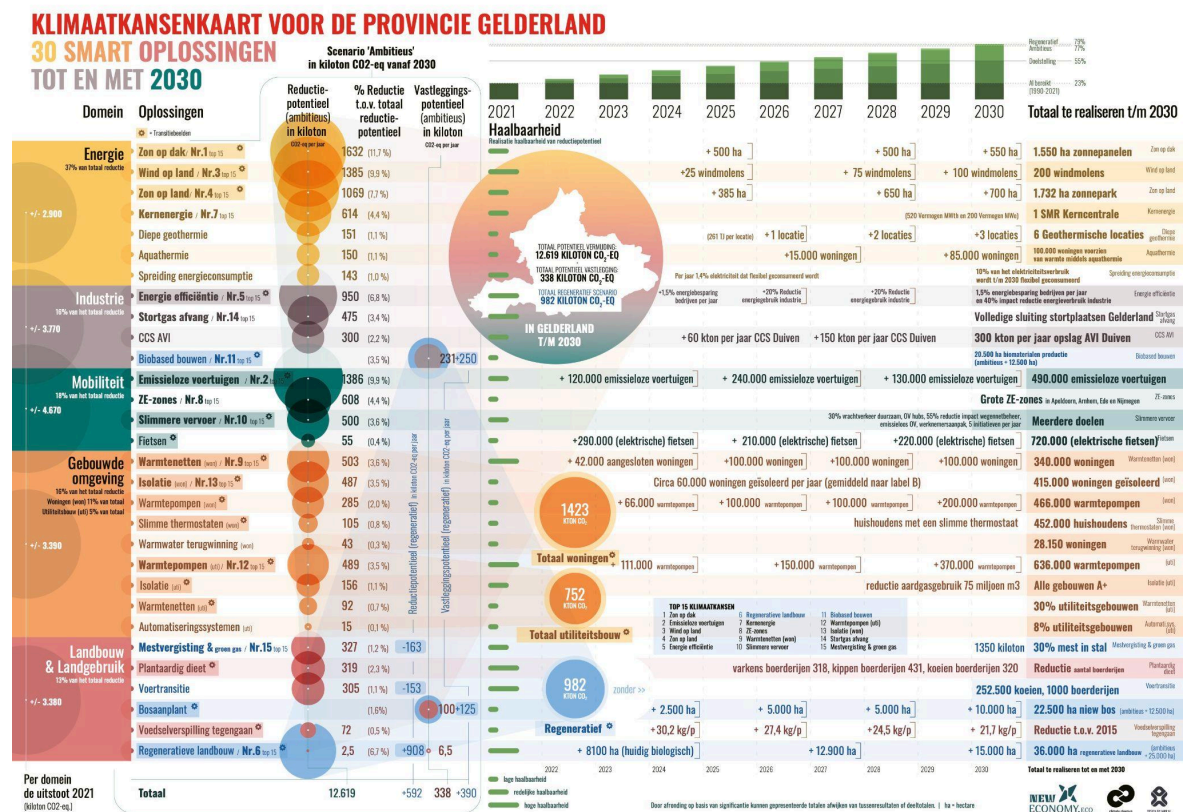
KLIMAATKANSENKAART VOOR DE PROVINCIE GELDERLAND
30 SMART OPLOSSINGEN
TOT EN MET 2030

Scenario 'Ambitieus' in kiloton CO2-eq vanaf 2030

Regeneratief 29%
Ambitieus 27%
Doelstelling 55%
Al bereikt (1990-2021) 23%

Domein | Oplossingen | Reductiepotentieel (ambitieus) in kiloton CO2-eq per jaar | % Reductie t.o.v. totaal reductiepotentieel | Vastleggingspotentieel (ambitieus) in kiloton CO2-eq per jaar

2021 2022 2023 2024 2025 2026 2027 2028 2029 2030 Totaal te realiseren t/m 2030

Haalbaarheid
Realisatie haalbaarheid van reductiepotentieel

= Transitiebeelden

Energie
37% van totaal reductie
+/- 2.900

Zon op dak / Nr.1 top 15 | 1632 (11,7 %) | + 500 ha | + 500 ha | + 550 ha | 1.550 ha zonnepanelen | Zon op dak
Wind op land / Nr.3 top 15 | 1385 (9,9 %) | +25 windmolens | + 75 windmolens | + 100 windmolens | 200 windmolens | Wind op land
Zon op land / Nr.4 top 15 | 1069 (7,7 %) | + 385 ha | + 650 ha | + 700 ha | 1.732 ha zonnepark | Zon op land
Kernenergie / Nr.7 top 15 | 614 (4,4 %) | (520 Vermogen MWh en 200 Vermogen MWe) | 1 SMR Kerncentrale | Kernenergie
Diepe geothermie | 151 (1,1 %) | (261 Tj per locatie) + 1 locatie | + 2 locaties | + 3 locaties | 6 Geothermische locaties | Diepe geothermie
Aquathermie | 150 (1,1 %) | +15.000 woningen | + 85.000 woningen | 100.000 woningen voorzien van warmte middels aquathermie | Aquathermie
Spreiding energieconsumptie | 143 (1,0 %) | Per jaar 1,4% elektriciteit dat flexibel geconsumeerd wordt | 10% van het elektriciteitsverbruik wordt t/m 2030 flexibel geconsumeerd | Spreiding energieconsumptie

Industrie
10% van het totaal reductie
+/- 3.770

Energie efficiëntie / Nr.5 top 15 | 950 (6,8 %) | +1,5% energiebesparing bedrijven per jaar | +20% Reductie energiebehoefte industrie | +20% Reductie energiebehoefte industrie | 1,5% energiebesparing bedrijven per jaar en 40% impact reductie energieverbruik industrie | Energie efficiëntie
Stortgas afvang / Nr.14 top 15 | 475 (3,4 %) | Volledige sluiting stortplaatsen Gelderland | Stortgas afvang
CCS AVI | 300 (2,2 %) | + 60 kton per jaar CCS Duiven | + 150 kton per jaar CCS Duiven | 300 kton per jaar opslag AVI Duiven | CCS AVI
Biobased bouwen / Nr.11 top 15 | (3,5 %) | 231+250 | 20.500 ha biomaterialen productie (ambitieus = 12.500 ha) | Biobased bouwen

Mobiliteit
18% van het totaal reductie
+/- 4.670

Emissieloze voertuigen / Nr.2 top 15 | 1386 (9,9 %) | + 120.000 emissieloze voertuigen | + 240.000 emissieloze voertuigen | + 130.000 emissieloze voertuigen | 490.000 emissieloze voertuigen
ZE-zones / Nr.8 top 15 | 608 (4,4 %) | Grote ZE-zones in Apeldoorn, Arnhem, Ede en Nijmegen | ZE-zones
Slimmere vervoer / Nr.10 top 15 | 500 (3,6 %) | 30% vrachtverkeer duurzaam, OV hubs, 55% reductie impact wegennetbeheer, emissieloos OV, werknemersaanpak, 5 initiatieven per jaar | Meerdere doelen | Slimmere vervoer
Fietsen | 55 (0,4 %) | +290.000 (elektrische) fietsen | + 210.000 (elektrische) fietsen | +220.000 (elektrische) fietsen | 720.000 (elektrische fietsen) | Fietsen

Gebouwde omgeving
16% van het totaal reductie
Woningen (won) 11% van totaal
Utiliteitsbouw (utl) 5% van totaal
+/- 3.390

Warmtenetten (won) / Nr.9 top 15 | 503 (3,6 %) | + 42.000 aangesloten woningen | +100.000 woningen | +100.000 woningen | +100.000 woningen | 340.000 woningen | Warmtenetten (won)
Isolatie (won) / Nr.13 top 15 | 487 (3,5 %) | Circa 60.000 woningen geïsoleerd per jaar (gemiddeld naar label B) | 415.000 woningen geïsoleerd | (won)
Warmtepompen (won) | 285 (2,0 %) | + 66.000 warmtepompen | + 100.000 warmtepompen | + 100.000 warmtepompen | +200.000 warmtepompen | 466.000 warmtepompen | (won)
Slimme thermostaten (won) | 105 (0,8 %) | huishoudens met een slimme thermostaat | 452.000 huishoudens | Slimme thermostaten (won)
Warmwater terugwinning (won) | 43 (0,3 %) | 28.150 woningen | Warmwater terugwinning (won)
Warmtepompen (utl) / Nr.12 top 15 | 489 (3,5 %) | + 111.000 warmtepompen | +150.000 warmtepompen | +370.000 warmtepompen | 636.000 warmtepompen | (utl)
Isolatie (utl) | 156 (1,1 %) | reductie aardgasgebruik 75 miljoen m3 | Alle gebouwen A+ | Isolatie (utl)
Warmtenetten (utl) | 92 (0,7 %) | 30% utiliteitsgebouwen | Warmtenetten (utl)
Automatiseringssystemen (utl) | 15 (0,1 %) | 8% utiliteitsgebouwen | Automatisering (utl)

1423 KTON CO2
Totaal woningen
752 KTON CO2
Totaal utiliteitsbouw

Landbouw & Landgebruik
13% van het totaal reductie
+/- 3.380

Mestvergisting & groen gas / Nr.15 top 15 | 327 (1,2 %) | -163 | 1350 kiloton | 30% mest in stal | Mestvergisting & groen gas
Plantaardig dieet | 319 (2,3 %) | varkens boerderijen 318, kippen boerderijen 431, koeien boerderijen 320 | Reductie aantal boerderijen | Plantaardig dieet
Voertransitie | 305 (1,1 %) | -153 | zonder >> | 252.500 koeien, 1000 boerderijen | Voertransitie
Bosaanplant | (1,6 %) | 100+125 | + 2.500 ha | + 5.000 ha | + 5.000 ha | + 10.000 ha | 22.500 ha niew bos (ambitieus = 12.500 ha)
Voedselverspilling tegengaan | 72 (0,5 %) | +30,2 kg/p | + 27,4 kg/p | +24,5 kg/p | + 21,7 kg/p | Reductie t.o.v. 2015 | Voedselverspilling tegengaan
Regeneratieve landbouw / Nr.6 top 15 | 2,5 (6,7 %) | +908 | 6,5 | + 8100 ha (huidig biologisch) | +12.900 ha | + 15.000 ha | 36.000 ha regeneratieve landbouw (ambitieus = 25.000 ha)

982 KTON CO2
Regeneratief

Reductiepotentieel (regeneratief) in kiloton CO2-eq per jaar
Vastleggingspotentieel (regeneratief) in kiloton CO2-eq per jaar

TOTAAL POTENTIEEL VERMIJDING: 12.619 KILOTON CO2-EQ
TOTAAL POTENTIEEL VASTLEGGING: 338 KILOTON CO2-EQ
TOTAAL REGENERATIEF SCENARIO 982 KILOTON CO2-EQ
IN GELDERLAND T/M 2030

TOP 15 KLIMAATKANSEN
1 Zon op dak
2 Emissieloze voertuigen
3 Wind op land
4 Zon op land
5 Energie efficiëntie
6 Regeneratieve landbouw
7 Kernenergie
8 ZE-zones
9 Warmtenetten (won)
10 Slimmere vervoer
11 Biobased bouwen
12 Warmtepompen (utl)
13 Isolatie (won)
14 Stortgas afvang
15 Mestvergisting & groen gas

Per domein de uitstoot 2021 (kiloton CO2-eq.)
Totaal | 12.619 | +592 | 338 | +390

2022 2023 2024 2025 2026 2027 2028 2029 2030
Totaal te realiseren tot en met 2030

lage haalbaarheid
redelijke haalbaarheid
hoge haalbaarheid

Door afronding op basis van significantie kunnen gepresenteerde totalen afwijken van tussenresultaten of deeltotalen. | ha = hectare

NEW ECONOMY.eco